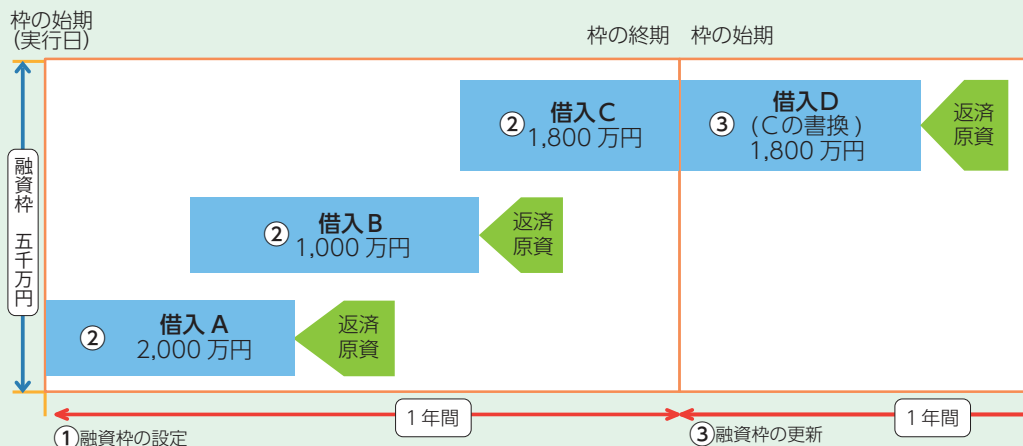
枠の始期
(実行日)

枠の終期　枠の始期

融資枠　五千万円

② 借入 C
1,800 万円

③ 借入 D
(C の書換)
1,800 万円

返済
原資

② 借入 B
1,000 万円

返済
原資

② 借入 A
2,000 万円

返済
原資

1 年間

1 年間

① 融資枠の設定

③ 融資枠の更新